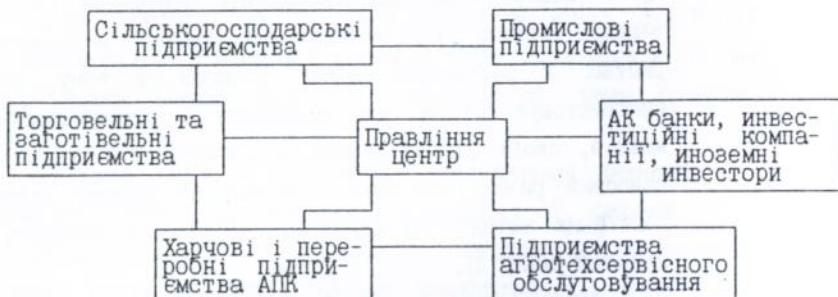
Сільськогосподарські підприємства

Промислові підприємства

Торговельні та заготівельні підприємства

Правління центр

АК банки, инвестиційні компанії, иноземні инвестори

Харчові і переробні підприємства АПК

Підприємства агротехсервісного обслуговування